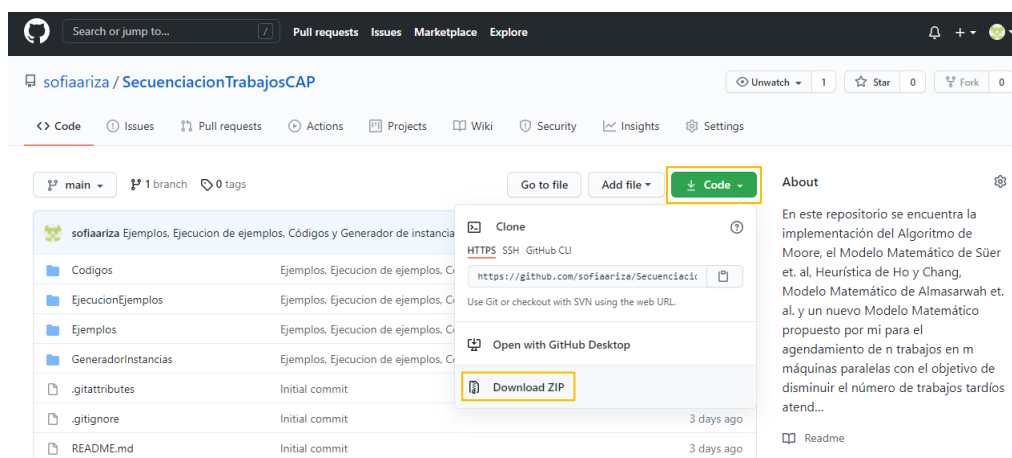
Search or jump to... / Pull requests Issues Marketplace Explore

sofiaariza / SecuenciacionTrabajosCAP

Unwatch 1 Star 0 Fork 0

<> Code Issues Pull requests Actions Projects Wiki Security Insights Settings

main 1 branch 0 tags

Go to file Add file Code

sofiaariza Ejemplos, Ejecucion de ejemplos, Códigos y Generador de instancia

| | |
|---|---|
| Codigos | Ejemplos, Ejecucion de ejemplos, C |
| EjecucionEjemplos | Ejemplos, Ejecucion de ejemplos, C |
| Ejemplos | Ejemplos, Ejecucion de ejemplos, C |
| GeneradorInstancias | Ejemplos, Ejecucion de ejemplos, C |
| .gitattributes | Initial commit |
| .gitignore | Initial commit | 3 days ago |
| README.md | Initial commit | 3 days ago |

Clone

HTTPS SSH GitHub CLI

https://github.com/sofiaariza/Secuenciaci

Use Git or checkout with SVN using the web URL.

Open with GitHub Desktop

Download ZIP

About

En este repositorio se encuentra la implementación del Algoritmo de Moore, el Modelo Matemático de Süer et. al, Heurística de Ho y Chang, Modelo Matemático de Almasarwah et. al. y un nuevo Modelo Matemático propuesto por mi para el agendamiento de n trabajos en m máquinas paralelas con el objetivo de disminuir el número de trabajos tardíos atend...

Readme